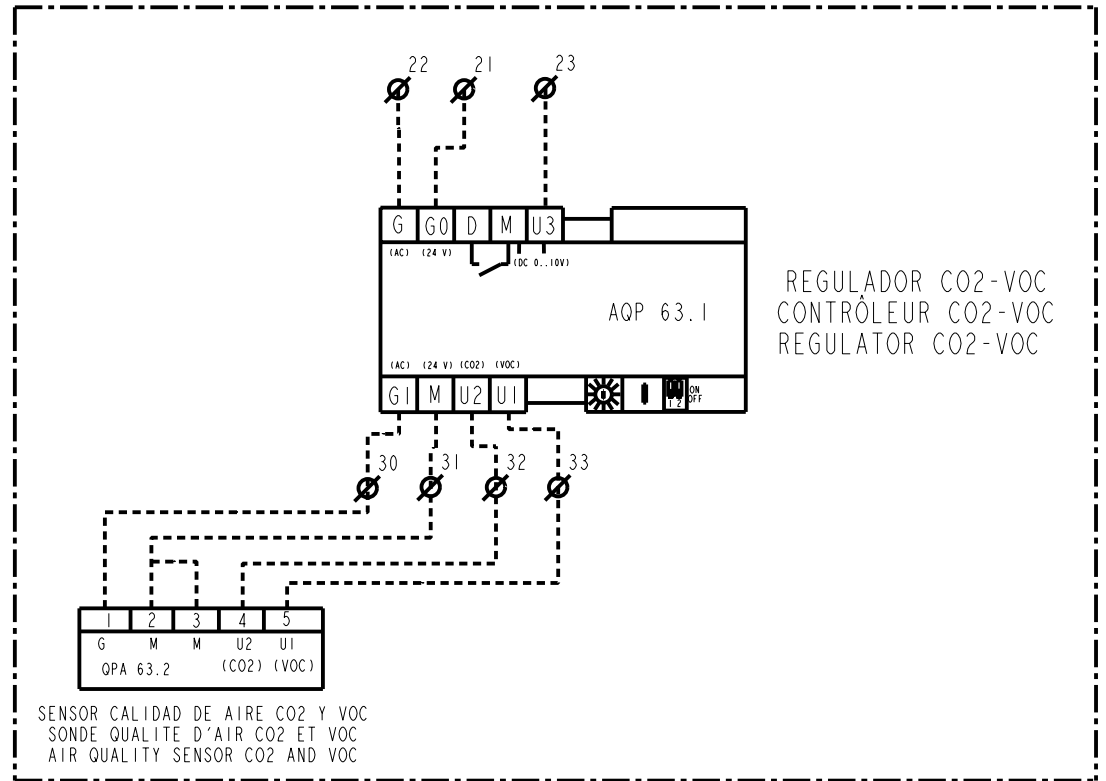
22 21 23

G G0 D M U3
(AC) (24 V) (DC 0..10V)

AQP 63.1

(AC) (24 V) (CO2) (VOC)
G1 M U2 U1

ON OFF
1 2

REGULADOR CO2-VOC
CONTRÔLEUR CO2-VOC
REGULATOR CO2-VOC

30 31 32 33

1 2 3 4 5
G M M U2 U1
QPA 63.2 (CO2) (VOC)

SENSOR CALIDAD DE AIRE CO2 Y VOC
SONDE QUALITE D'AIR CO2 ET VOC
AIR QUALITY SENSOR CO2 AND VOC